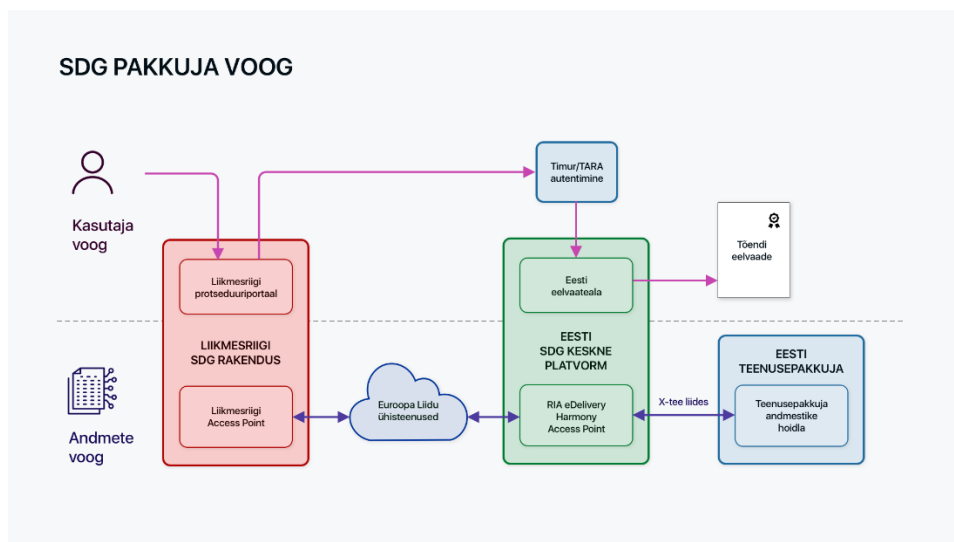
SDG PAKKUJA VOOG

Kasutaja voog

Andmete voog

Liikmesriigi protseduuriportaal

LIIKMESRIIGI SDG RAKENDUS

Liikmesriigi Access Point

Timur/TARA autentimine

Euroopa Liidu ühisteenused

Eesti eelvaateala

EESTI SDG KESKNE PLATVORM

RIA eDelivery Harmony Access Point

Tõendi eelvaade

X-tee liides

EESTI TEENUSEPAKKUJA

Teenusepakkuja andmestike hoidla